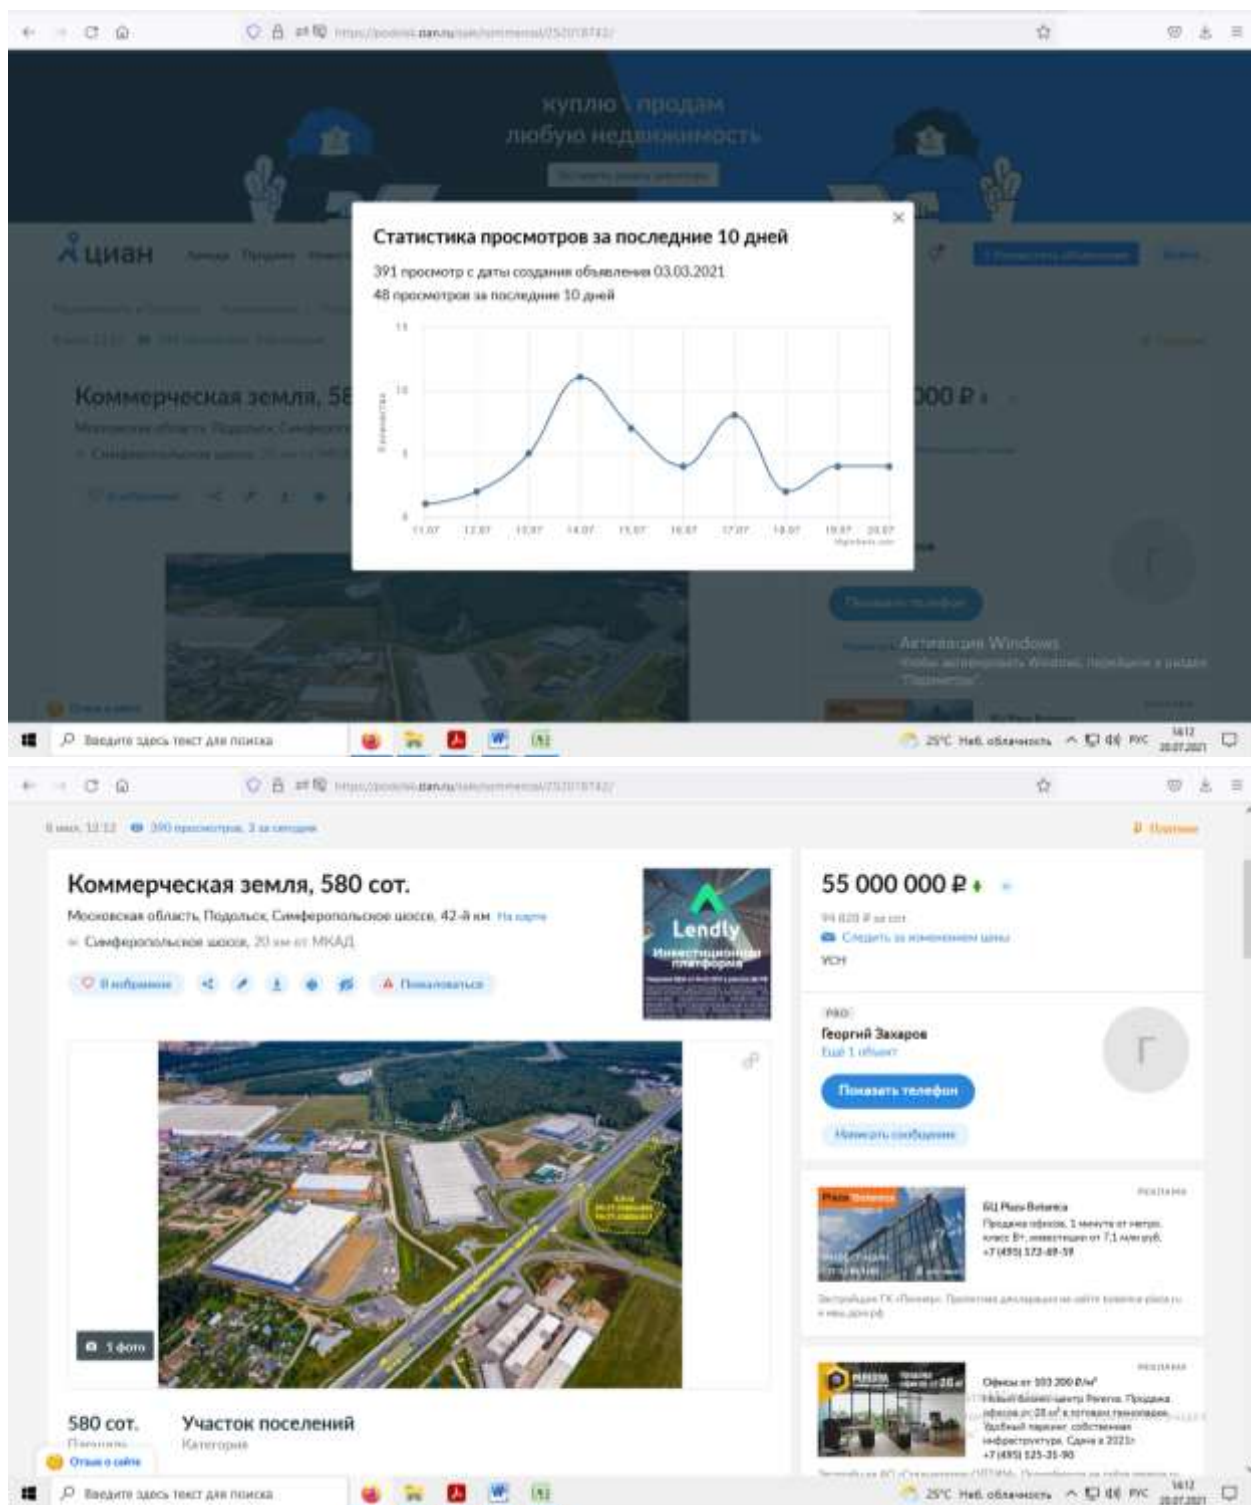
куплю \ продам
любую недвижимость

циан

Статистика просмотров за последние 10 дней
391 просмотр с даты создания объявления 03.03.2021
48 просмотров за последние 10 дней

11
10
8
6

Количество

11.07 12.07 13.07 14.07 15.07 16.07 17.07 18.07 19.07 20.07

Коммерческая земля, 58

000 ₽

Показать телефон

Активация Windows
Чтобы активировать Windows, перейдите в раздел "Параметры".

Введите здесь текст для поиска

25°C Неб. облачность РУС 14:12 20.07.2021

Коммерческая земля, 580 сот.
Московская область, Подольск, Симферопольское шоссе, 42-й км На карте
Симферопольское шоссе, 20 км от МКАД

В избранное Пожаловаться

Lendly
Инвестиционная платформа

55 000 000 ₽
Следить за изменением цены
УСН

PRO
Георгий Захаров
Ещё 1 объект

Г

Показать телефон
Написать сообщение

РЕКЛАМА
БЦ Plaza Botanica
Продажа офисов, 1 минута от метро, класс B+, инвестиции от 7,1 млн руб.
+7 (495) 172-69-59

РЕКЛАМА
Офисы от 103 200 ₽/м²
+7 (495) 125-35-90

1 фото

580 сот.
Площадь

Участок поселений
Категория

Отзыв о сайте

Введите здесь текст для поиска

25°C Неб. облачность РУС 14:12 20.07.2021